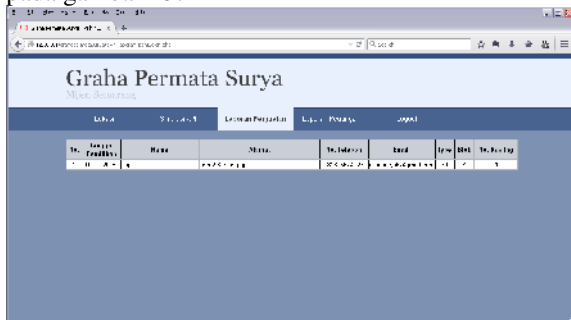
Graha Permata Surya

Mijen Semarang

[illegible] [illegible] Laporan Penjualan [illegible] Logout

| No. | Tanggal Pembelian | Nama | Alamat | No. Telepon | Email | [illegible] | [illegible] | No. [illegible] |
|---|---|---|---|---|---|---|---|---|
| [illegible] | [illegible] | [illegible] | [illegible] | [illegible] | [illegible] | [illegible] | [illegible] | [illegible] |